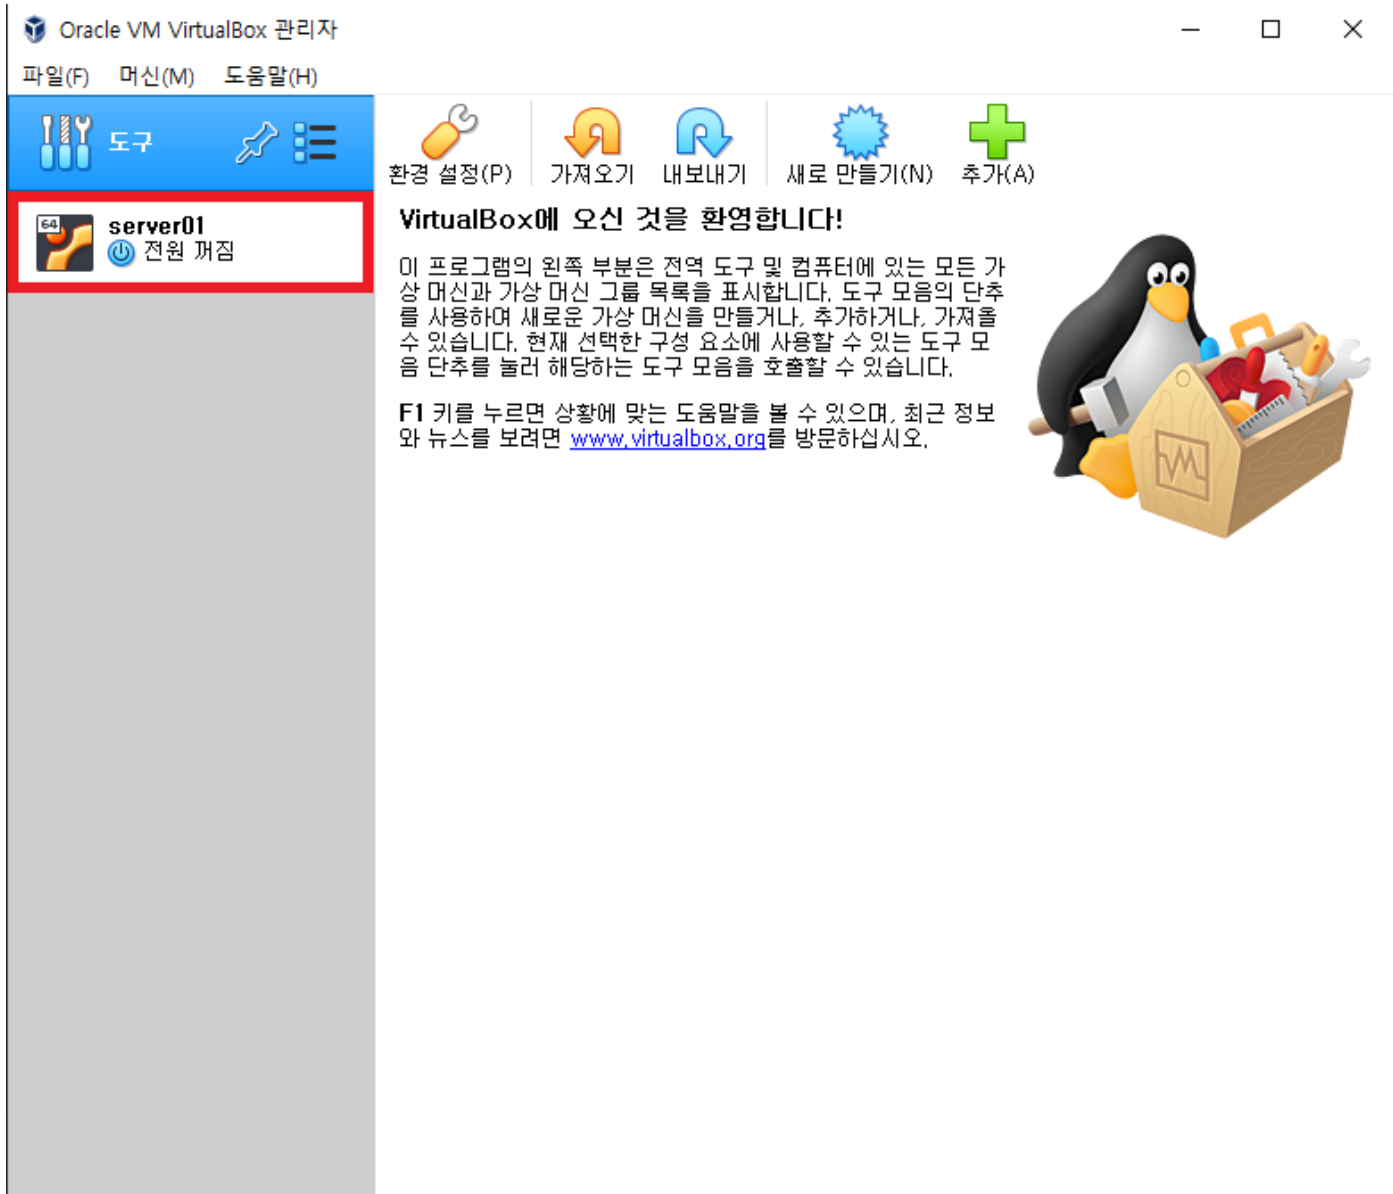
Oracle VM VirtualBox 관리자

파일(F) 머신(M) 도움말(H)

도구

64

server01

전원 꺼짐

환경 설정(P) 가져오기 내보내기 새로 만들기(N) 추가(A)

VirtualBox에 오신 것을 환영합니다!

이 프로그램의 왼쪽 부분은 전역 도구 및 컴퓨터에 있는 모든 가상 머신과 가상 머신 그룹 목록을 표시합니다. 도구 모음의 단추를 사용하여 새로운 가상 머신을 만들거나, 추가하거나, 가져올 수 있습니다. 현재 선택한 구성 요소에 사용할 수 있는 도구 모음 단추를 눌러 해당하는 도구 모음을 호출할 수 있습니다.

F1 키를 누르면 상황에 맞는 도움말을 볼 수 있으며, 최근 정보와 뉴스를 보려면 www.virtualbox.org를 방문하십시오.